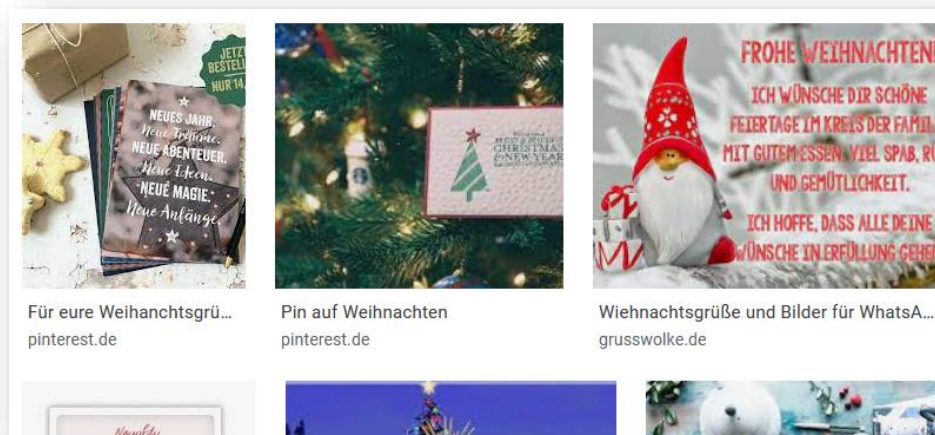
JETZT BESTELL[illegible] NUR 14,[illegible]

NEUES JAHR. Neue Träume. NEUE ABENTEUER. Neue Ideen. NEUE MAGIE. Neue Anfänge.

Für eure Weihanchtsgrü…
pinterest.de

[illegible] CHRISTMAS & NEW YEAR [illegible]

Pin auf Weihnachten
pinterest.de

FROHE WEIHNACHTEN!
ICH WÜNSCHE DIR SCHÖNE FEIERTAGE IM KREIS DER FAMIL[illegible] MIT GUTEM ESSEN, VIEL SPAß, R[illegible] UND GEMÜTLICHKEIT.
ICH HOFFE, DASS ALLE DEINE WÜNSCHE IN ERFÜLLUNG GEHE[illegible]

Wiehnachtsgrüße und Bilder für WhatsA…
grusswolke.de

Naughty